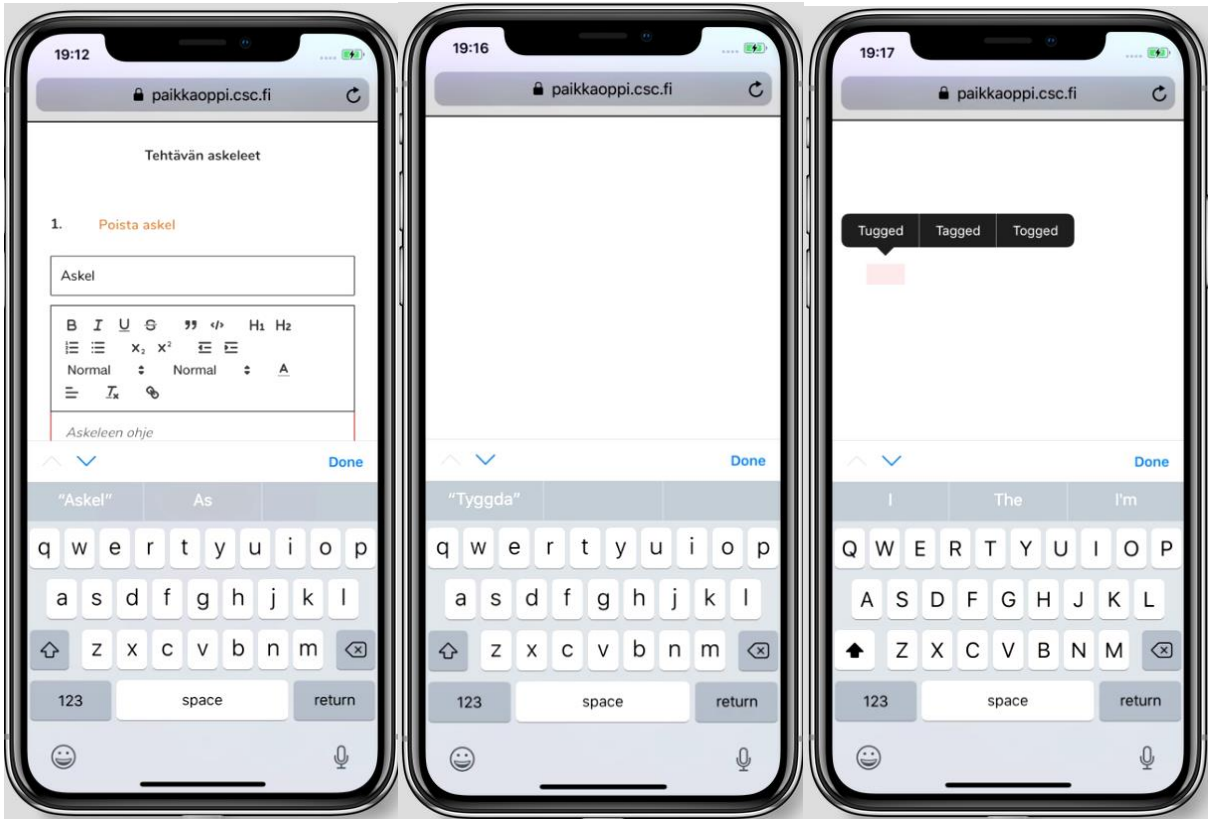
19:12

paikkaoppi.csc.fi

Tehtävän askeleet

1. Poista askel

Askel

B I U S ” </> H1 H2
$x_2$ $x^2$
Normal Normal A
$T_x$

Askeleen ohje

Done

"Askel" As

q w e r t y u i o p
a s d f g h j k l
z x c v b n m
123 space return

19:16

paikkaoppi.csc.fi

Done

"Tyggda"

q w e r t y u i o p
a s d f g h j k l
z x c v b n m
123 space return

19:17

paikkaoppi.csc.fi

Tugged Tagged Togged

Done

I The I'm

Q W E R T Y U I O P
A S D F G H J K L
Z X C V B N M
123 space return